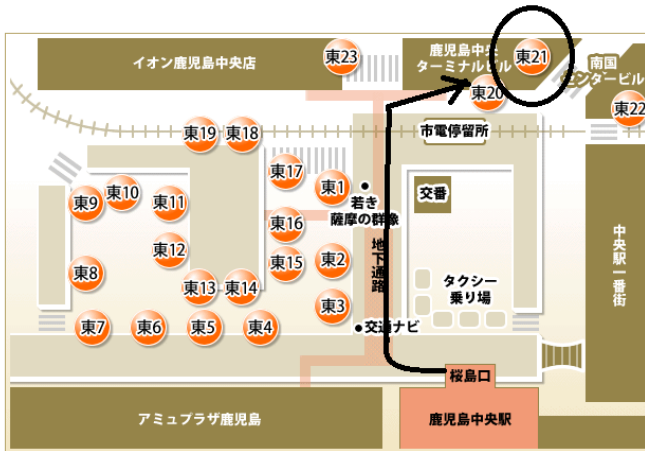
イオン鹿児島中央店

東23

鹿児島中央ターミナルビル

東21

南国センタービル

東20

東22

東19

東18

市電停留所

東17

東1

若き薩摩の群像

交番

東10

東9

東11

東16

地下通路

中央駅一番街

東12

東15

東2

東8

タクシー乗り場

東13

東14

東3

東7

東6

東5

東4

交通ナビ

桜島口

アミュプラザ鹿児島

鹿児島中央駅